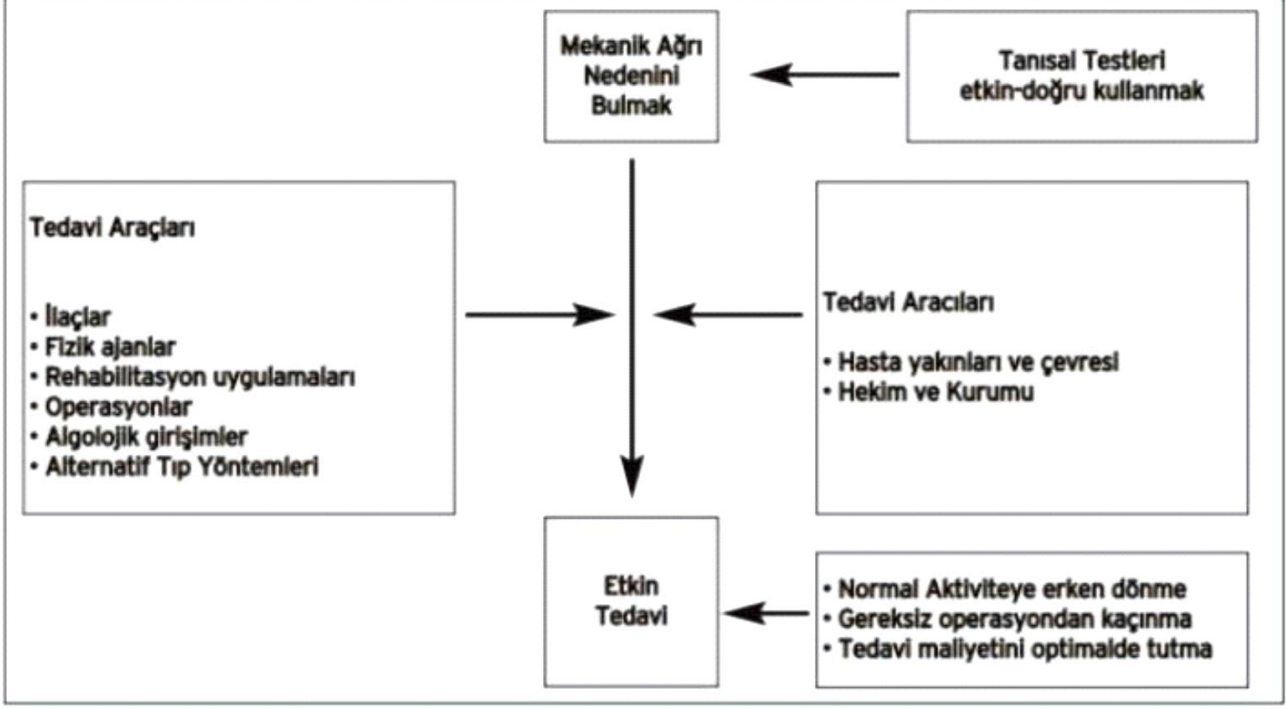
Mekanik Ağrı Nedenini Bulmak

Tanısal Testleri etkin-doğru kullanmak

Tedavi Araçları

• İlaçlar
• Fizik ajanlar
• Rehabilitasyon uygulamaları
• Operasyonlar
• Algolojik girişimler
• Alternatif Tıp Yöntemleri

Tedavi Aracıları

• Hasta yakınları ve çevresi
• Hekim ve Kurumu

Etkin Tedavi

• Normal Aktiviteye erken dönme
• Gereksiz operasyondan kaçınma
• Tedavi maliyetini optimalde tutma